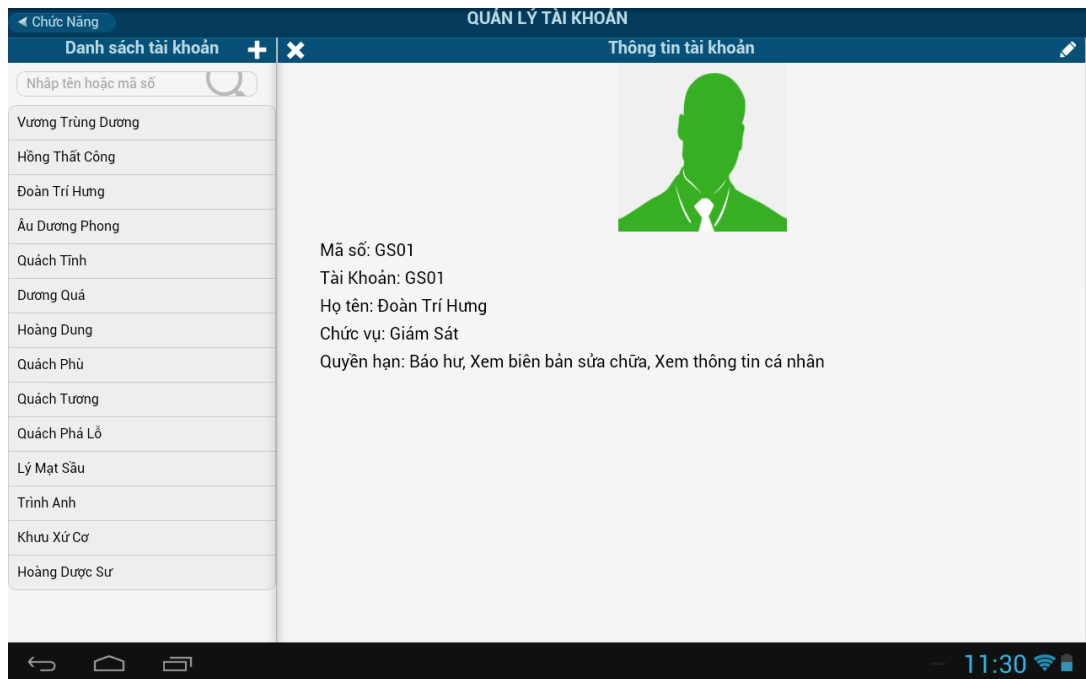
◀ Chức Năng

QUẢN LÝ TÀI KHOẢN

Danh sách tài khoản

Thông tin tài khoản

Nhập tên hoặc mã số

Vương Trùng Dương
Hồng Thất Công
Đoàn Trí Hưng
Âu Dương Phong
Quách Tĩnh
Dương Quá
Hoàng Dung
Quách Phù
Quách Tương
Quách Phá Lỗ
Lý Mạt Sầu
Trình Anh
Khưu Xứ Cơ
Hoàng Dược Sư

Mã số: GS01
Tài Khoản: GS01
Họ tên: Đoàn Trí Hưng
Chức vụ: Giám Sát
Quyền hạn: Báo hư, Xem biên bản sửa chữa, Xem thông tin cá nhân

11:30